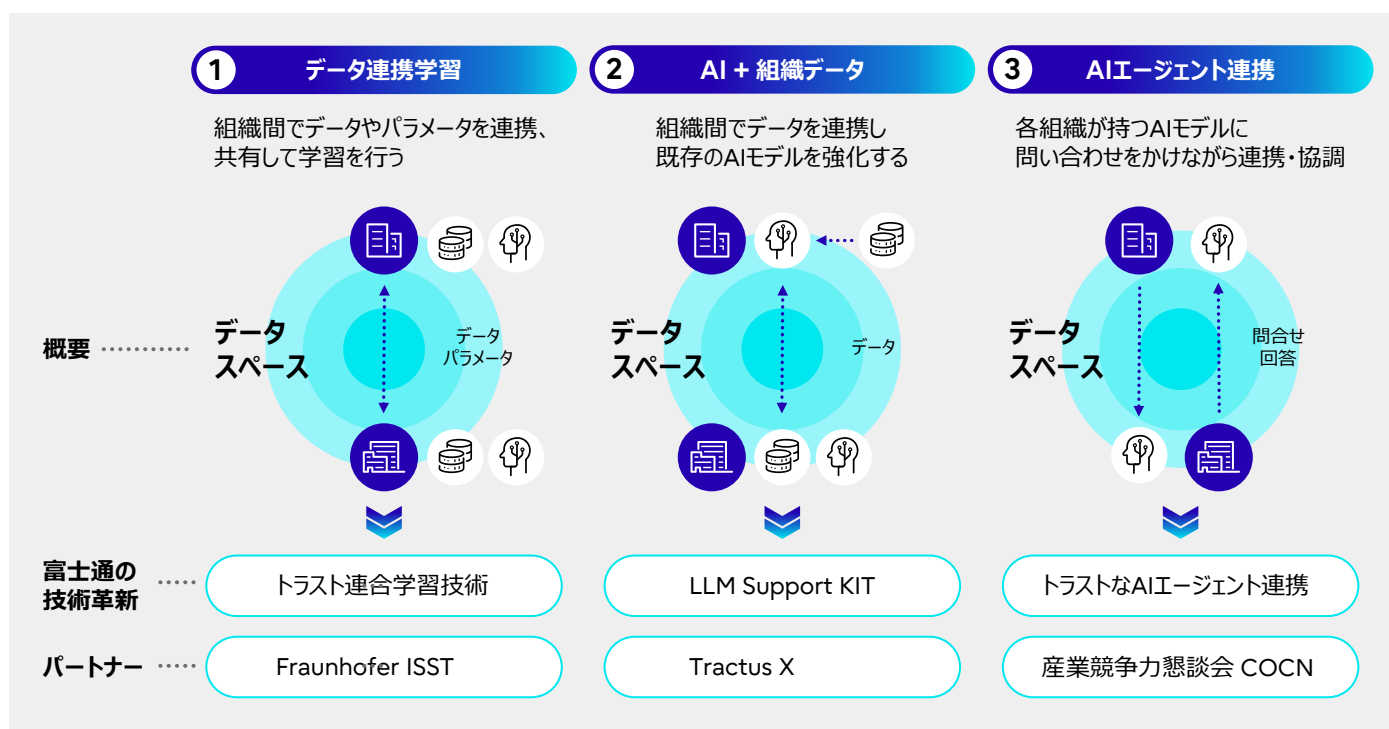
1 データ連携学習

組織間でデータやパラメータを連携、共有して学習を行う

データ
スペース

データ
パラメータ

2 AI + 組織データ

組織間でデータを連携し既存のAIモデルを強化する

データ
スペース

データ

3 AIエージェント連携

各組織が持つAIモデルに問い合わせをかけながら連携・協調

データ
スペース

問合せ
回答

概要

富士通の技術革新

トラスト連合学習技術

LLM Support KIT

トラストなAIエージェント連携

パートナー

Fraunhofer ISST

Tractus X

産業競争力懇談会 COCN